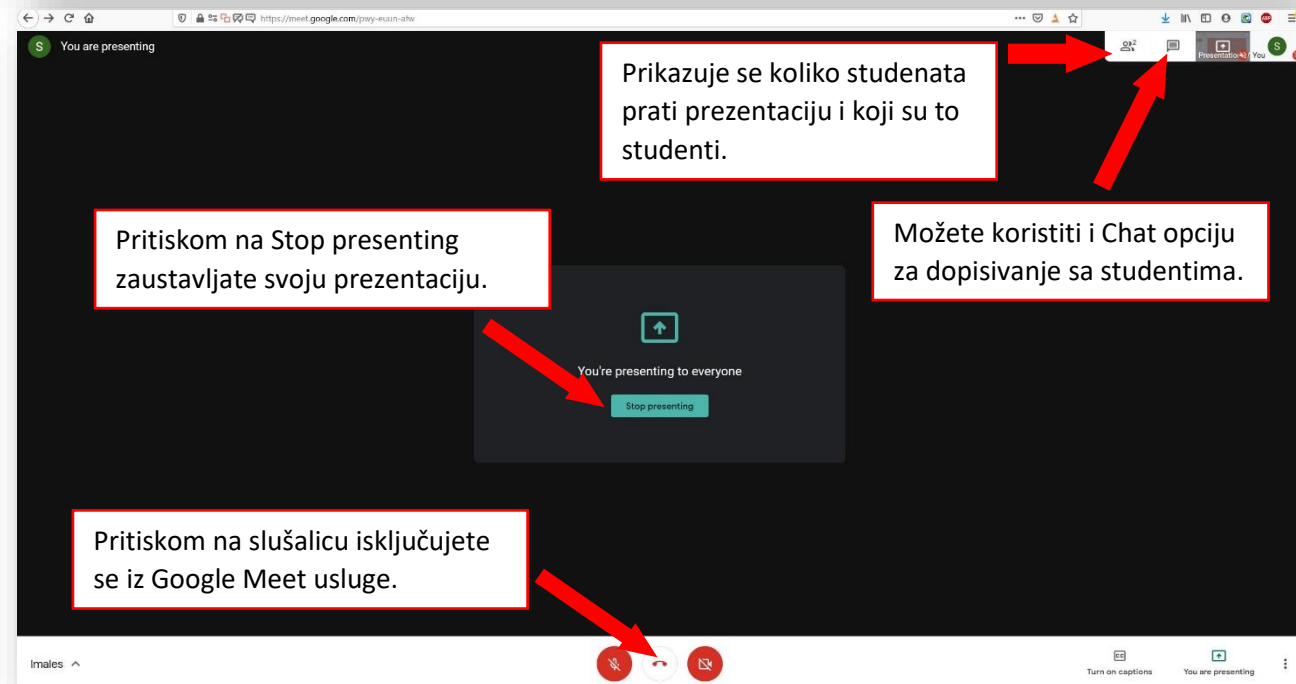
https://meet.google.com/pwy-euun-afw

S You are presenting

2

Presentation You

S

Prikazuje se koliko studenata prati prezentaciju i koji su to studenti.

Možete koristiti i Chat opciju za dopisivanje sa studentima.

Pritiskom na Stop presenting zaustavljate svoju prezentaciju.

You're presenting to everyone

Stop presenting

Pritiskom na slušalicu isključujete se iz Google Meet usluge.

Imales ^

Turn on captions

You are presenting